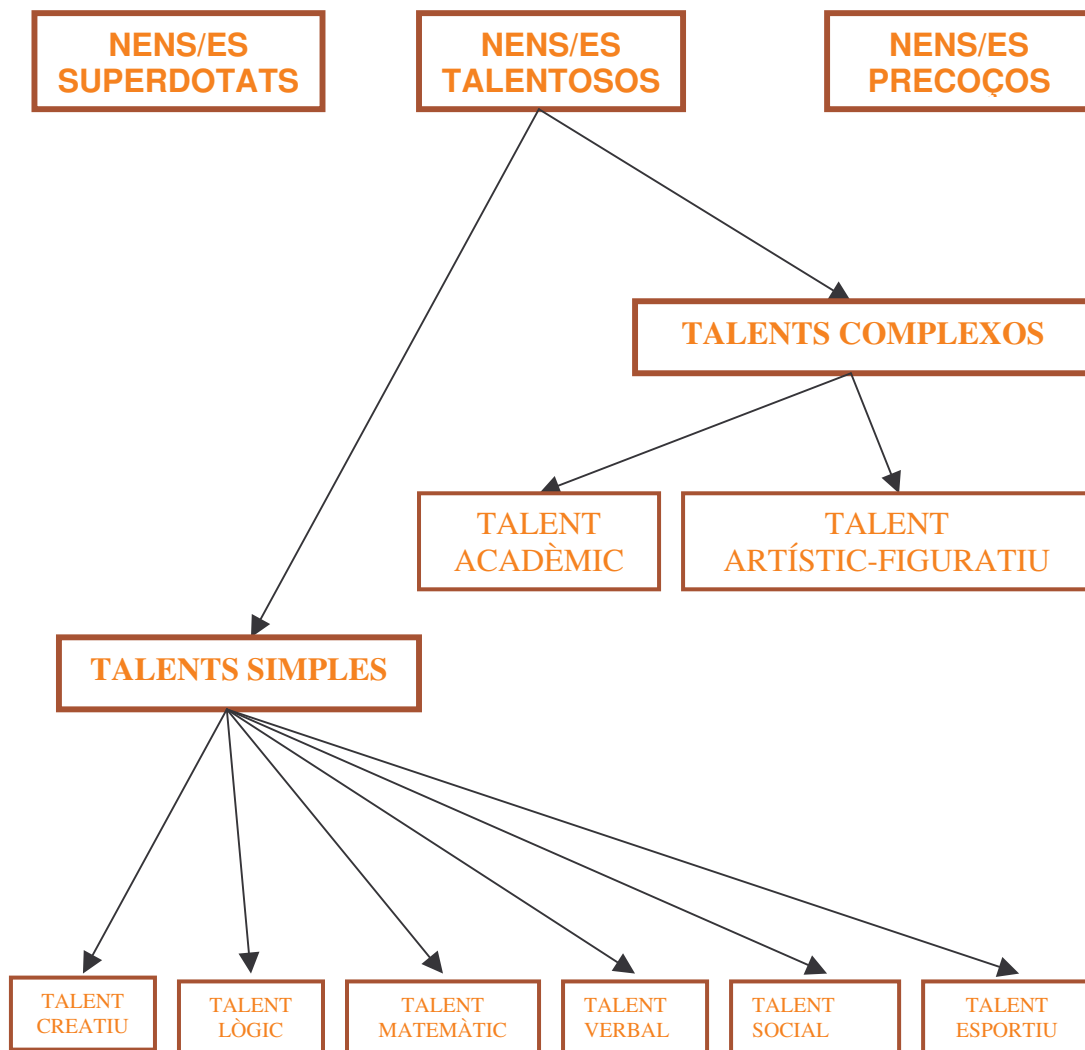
NENS/ES SUPERDOTATS

NENS/ES TALENTOSOS

NENS/ES PRECOÇOS

TALENTS COMPLEXOS

TALENT ACADÈMIC

TALENT ARTÍSTIC-FIGURATIU

TALENTS SIMPLES

TALENT CREATIU

TALENT LÒGIC

TALENT MATEMÀTIC

TALENT VERBAL

TALENT SOCIAL

TALENT ESPORTIU